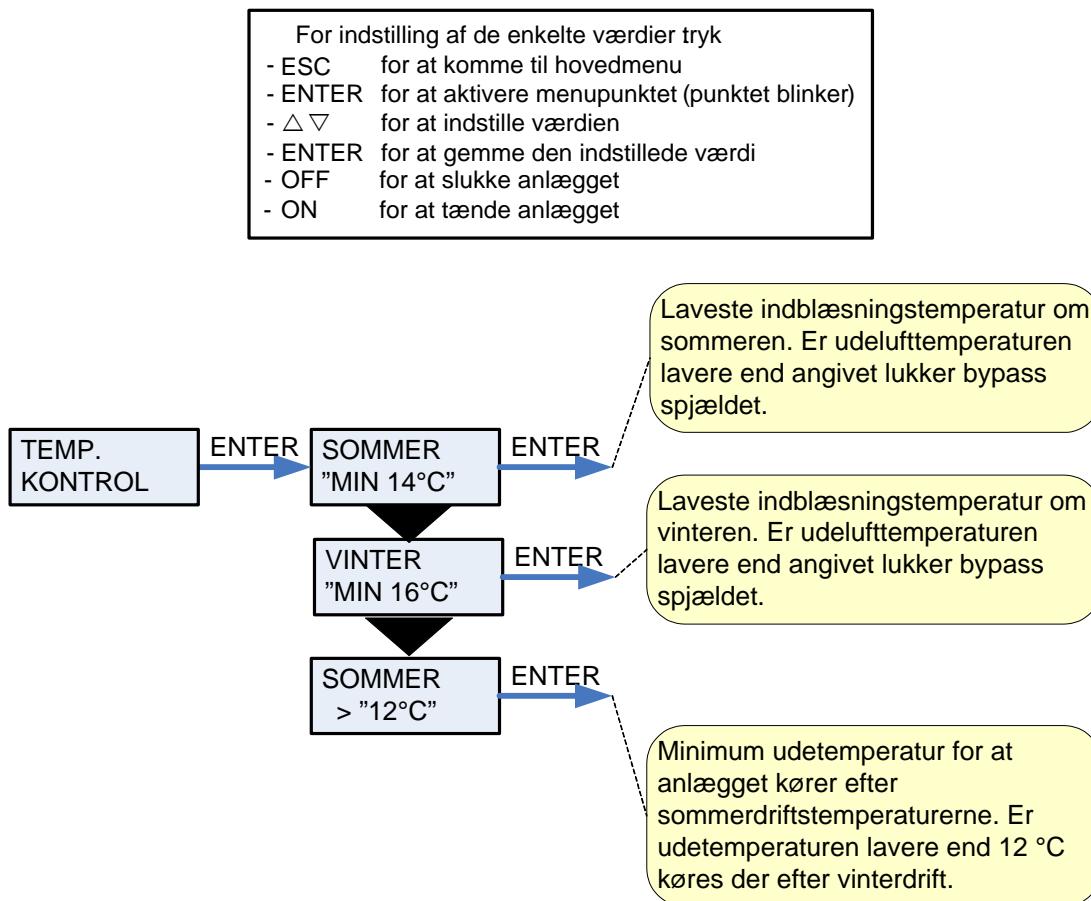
For indstilling af de enkelte værdier tryk
- ESC for at komme til hovedmenu
- ENTER for at aktivere menupunktet (punktet blinker)
- △ ▽ for at indstille værdien
- ENTER for at gemme den indstillede værdi
- OFF for at slukke anlægget
- ON for at tænde anlægget

TEMP. KONTROL

ENTER

SOMMER
”MIN 14°C”

ENTER

Laveste indblæsningstemperatur om sommeren. Er udelufttemperaturen lavere end angivet lukker bypass spjældet.

VINTER
”MIN 16°C”

ENTER

Laveste indblæsningstemperatur om vinteren. Er udelufttemperaturen lavere end angivet lukker bypass spjældet.

SOMMER
> ”12°C”

ENTER

Minimum udetemperatur for at anlægget kører efter sommerdriftstemperaturerne. Er udetemperaturen lavere end 12 °C køres der efter vinterdrift.